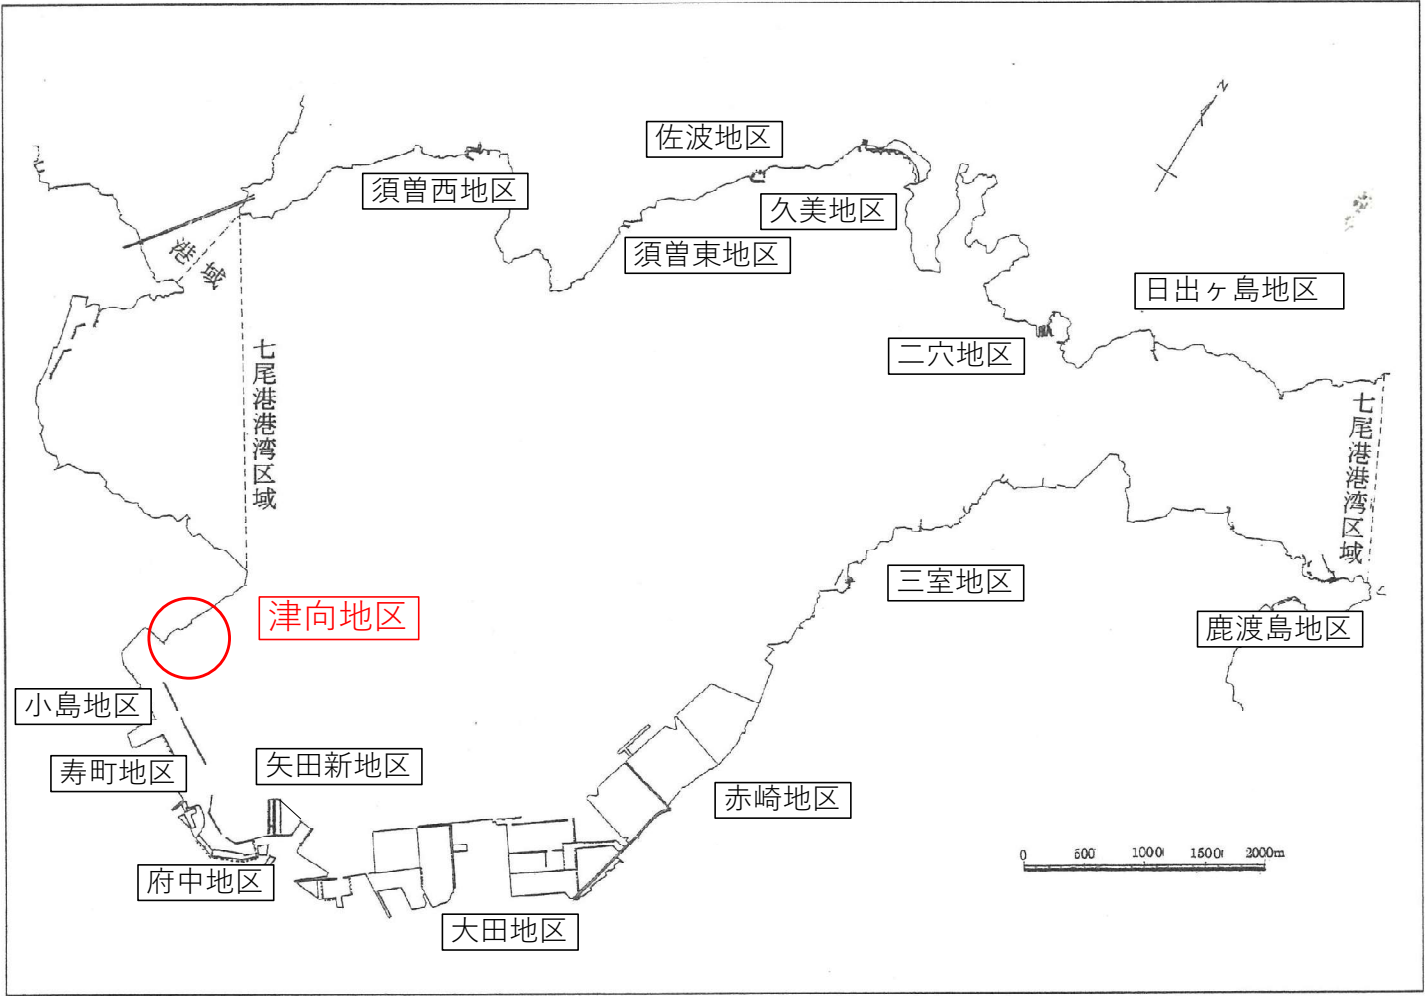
佐波地区
須曽西地区
久美地区
須曽東地区
日出ヶ島地区
港域
N
七尾港港湾区域
二穴地区
七尾港港湾区域
三室地区
津向地区
鹿渡島地区
小島地区
寿町地区
矢田新地区
赤崎地区
府中地区
大田地区
0 500 1000 1500 2000m